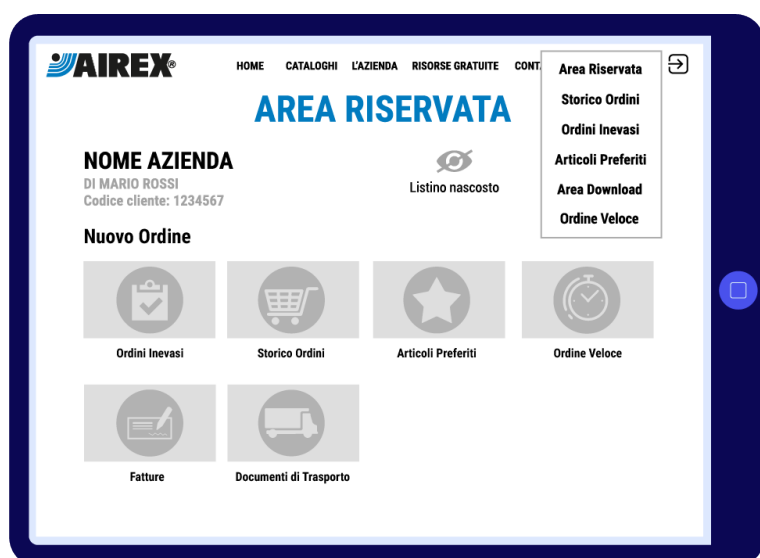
AIREX®

HOME CATALOGHI L'AZIENDA RISORSE GRATUITE CONT

Area Riservata
Storico Ordini
Ordini Inevasi
Articoli Preferiti
Area Download
Ordine Veloce

AREA RISERVATA

NOME AZIENDA
DI MARIO ROSSI
Codice cliente: 1234567

Listino nascosto

Nuovo Ordine

Ordini Inevasi

Storico Ordini

Articoli Preferiti

Ordine Veloce

Fatture

Documenti di Trasporto